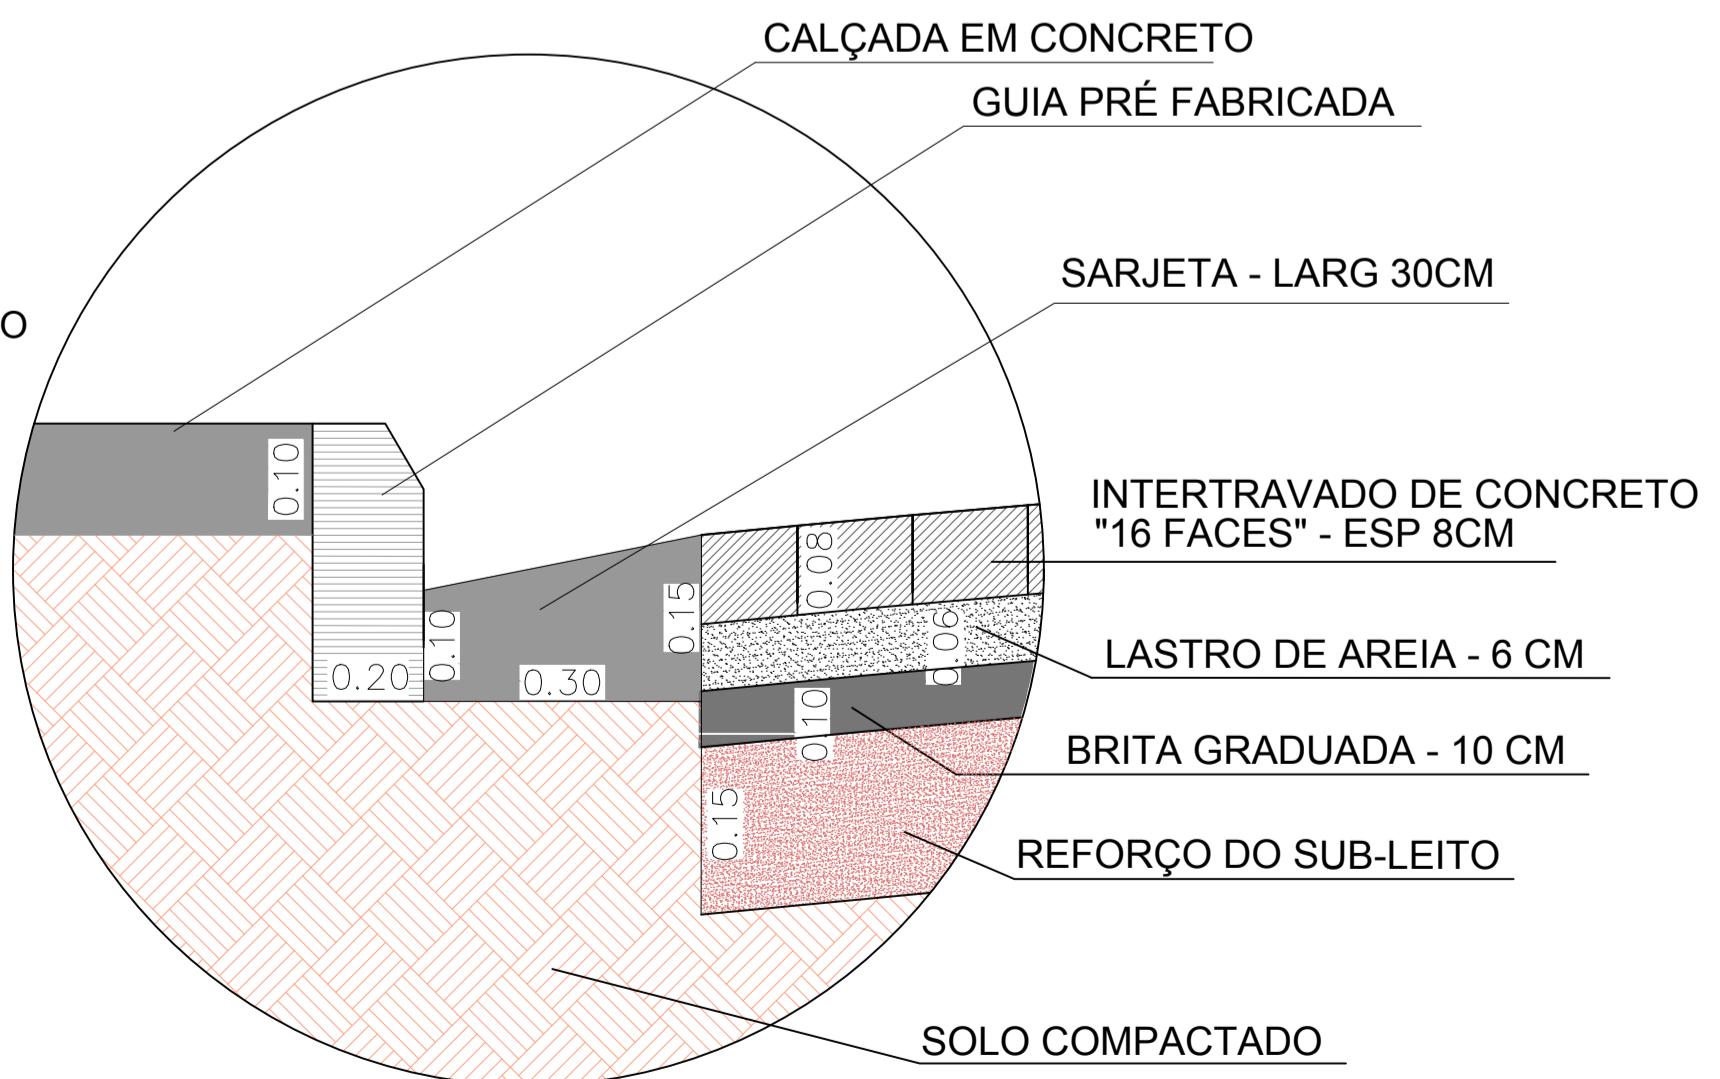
CALÇADA EM CONCRETO

GUIA PRÉ FABRICADA

O

SARJETA - LARG 30CM

0.10

INTERTRAVADO DE CONCRETO "16 FACES" - ESP 8CM

0.08

0.15

0.06

0.10

0.20

0.30

LASTRO DE AREIA - 6 CM

0.10

BRITA GRADUADA - 10 CM

0.15

REFORÇO DO SUB-LEITO

SOLO COMPACTADO